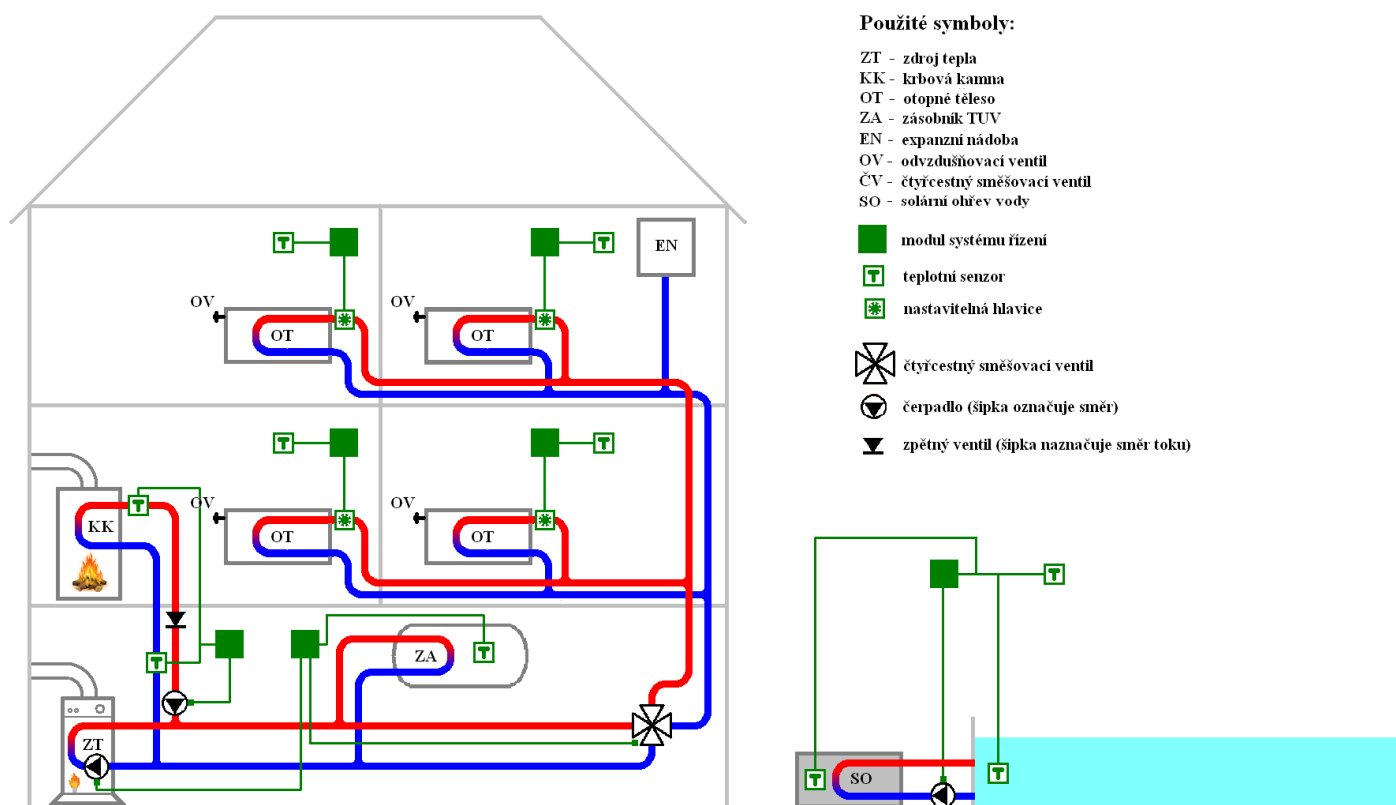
Použité symboly:

ZT - zdroj tepla
KK - krbová kamna
OT - otopné těleso
ZA - zásobník TUV
EN - expanzní nádoba
OV - odvzdušňovací ventil
ČV - čtyřcestný směšovací ventil
SO - solární ohřev vody

modul systému řízení
teplotní senzor
nastavitelná hlavice
čtyřcestný směšovací ventil
čerpadlo (šipka označuje směr)
zpětný ventil (šipka naznačuje směr toku)

T
OV
OT
T
OV
OT
EN
T
OV
OT
T
OV
OT
KK
T
T
T
ZA
T
ZT
T
T
SO
T